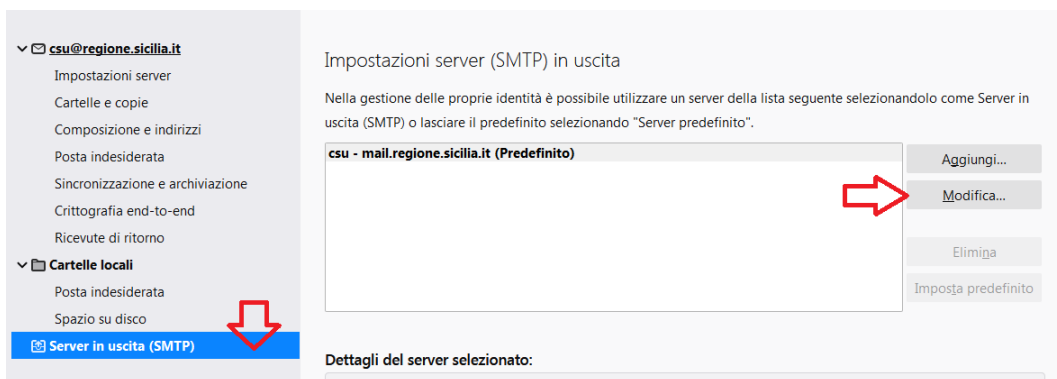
csu@regione.sicilia.it
Impostazioni server
Cartelle e copie
Composizione e indirizzi
Posta indesiderata
Sincronizzazione e archiviazione
Crittografia end-to-end
Ricevute di ritorno
Cartelle locali
Posta indesiderata
Spazio su disco
Server in uscita (SMTP)

Impostazioni server (SMTP) in uscita

Nella gestione delle proprie identità è possibile utilizzare un server della lista seguente selezionandolo come Server in uscita (SMTP) o lasciare il predefinito selezionando "Server predefinito".

csu - mail.regione.sicilia.it (Predefinito)

Aggiungi...
Modifica...
Elimina
Imposta predefinito

Dettagli del server selezionato: